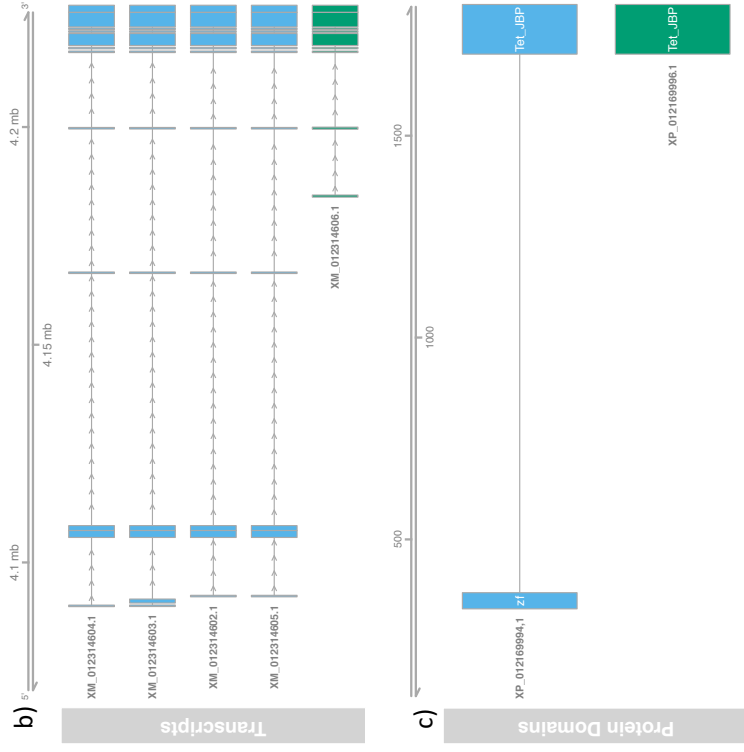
b)

Transcripts

5'

4.1 mb

4.15 mb

4.2 mb

3'

XM_012314604.1

XM_012314603.1

XM_012314602.1

XM_012314605.1

XM_012314606.1

c)

Protein Domains

500

1000

1500

XP_012169994.1

zf

Tet_JBP

XP_012169996.1

Tet_JBP